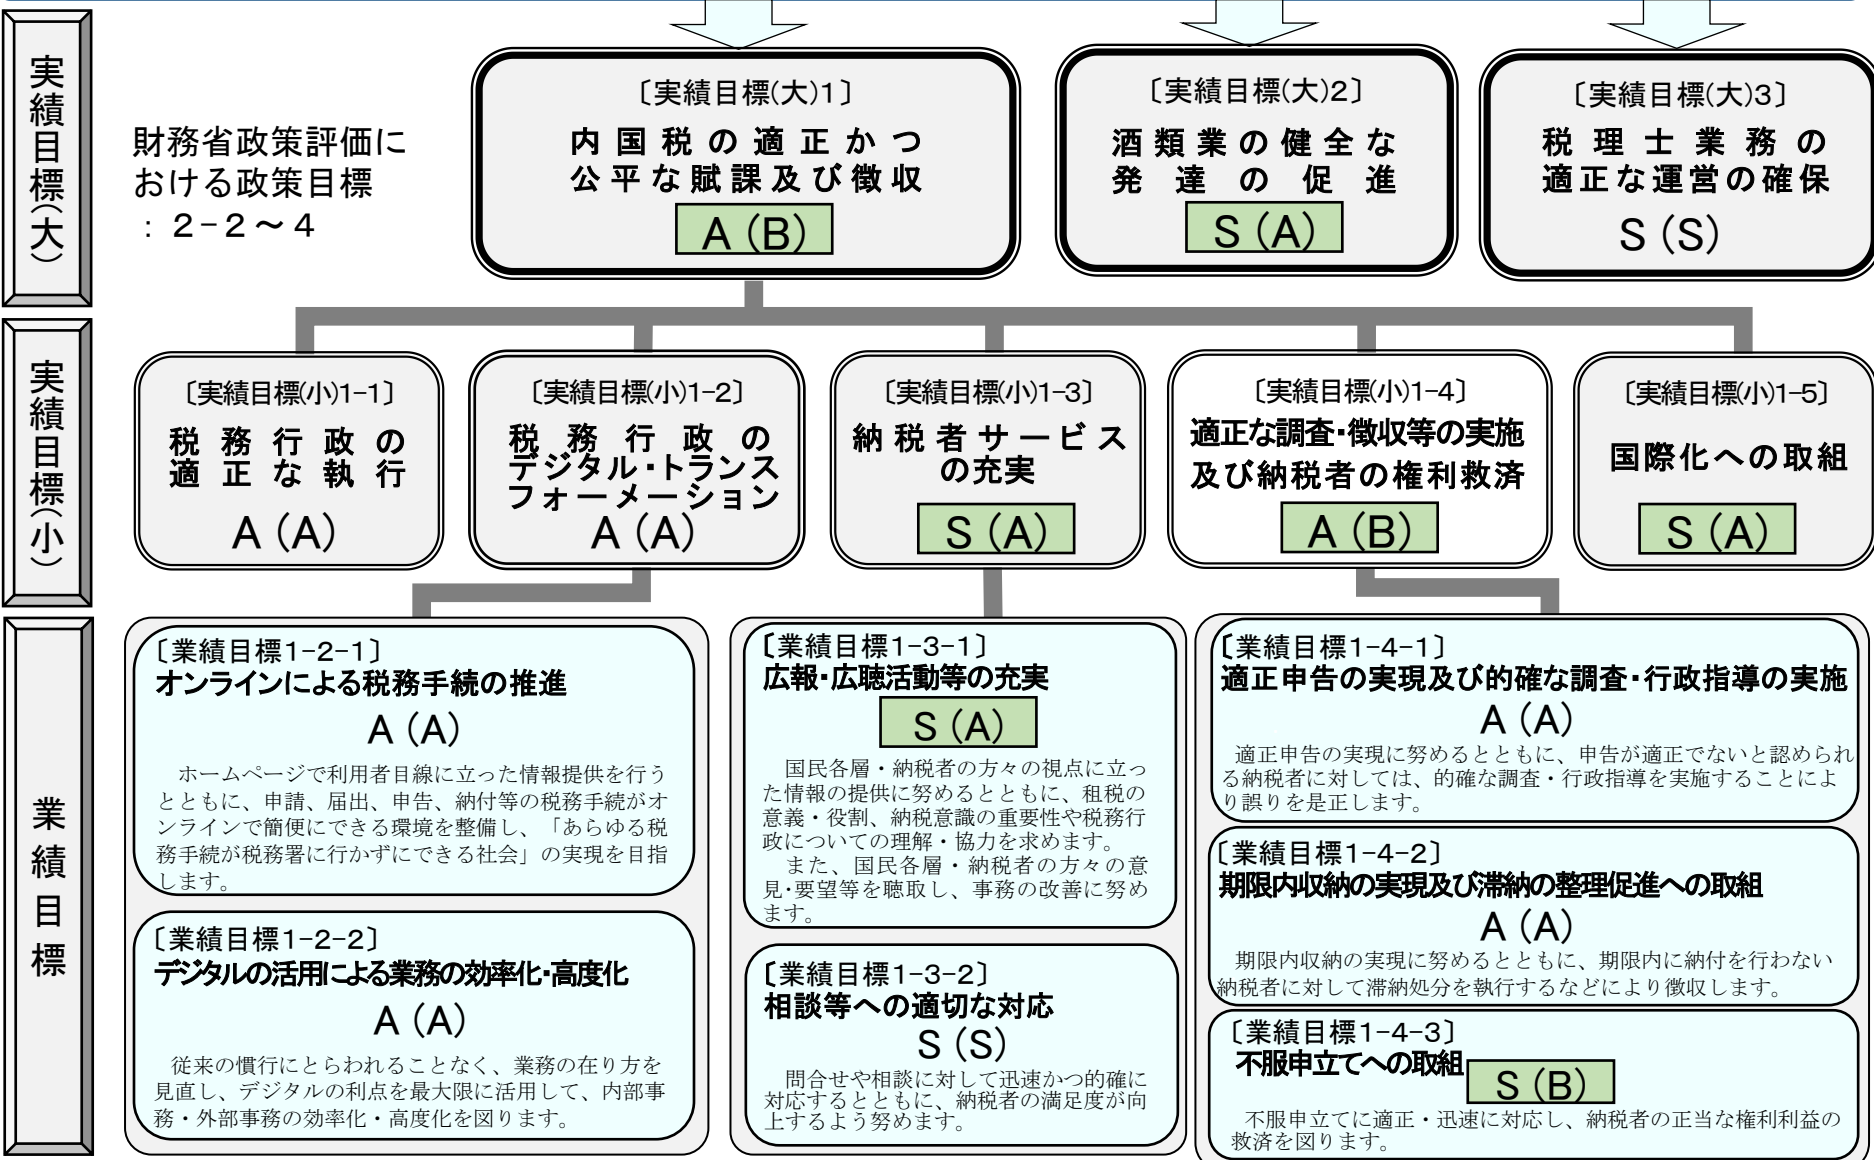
実績目標(大)

財務省政策評価における政策目標：2－2～4

〔実績目標(大)1〕
内国税の適正かつ公平な賦課及び徴収
A (B)

〔実績目標(大)2〕
酒類業の健全な発達の促進
S (A)

〔実績目標(大)3〕
税理士業務の適正な運営の確保
S (S)

実績目標(小)

〔実績目標(小)1-1〕
税務行政の適正な執行
A (A)

〔実績目標(小)1-2〕
税務行政のデジタル・トランスフォーメーション
A (A)

〔実績目標(小)1-3〕
納税者サービスの充実
S (A)

〔実績目標(小)1-4〕
適正な調査・徴収等の実施及び納税者の権利救済
A (B)

〔実績目標(小)1-5〕
国際化への取組
S (A)

業績目標

〔業績目標1-2-1〕
オンラインによる税務手続の推進
A (A)
ホームページで利用者目線に立った情報提供を行うとともに、申請、届出、申告、納付等の税務手続がオンラインで簡便にできる環境を整備し、「あらゆる税務手続が税務署に行かずにできる社会」の実現を目指します。

〔業績目標1-2-2〕
デジタルの活用による業務の効率化・高度化
A (A)
従来の慣行にとらわれることなく、業務の在り方を見直し、デジタルの利点を最大限に活用して、内部事務・外部事務の効率化・高度化を図ります。

〔業績目標1-3-1〕
広報・広聴活動等の充実
S (A)
国民各層・納税者の方々の視点に立った情報の提供に努めるとともに、租税の意義・役割、納税意識の重要性や税務行政についての理解・協力を求めます。
また、国民各層・納税者の方々の意見・要望等を聴取し、事務の改善に努めます。

〔業績目標1-3-2〕
相談等への適切な対応
S (S)
問合せや相談に対して迅速かつ的確に対応するとともに、納税者の満足度が向上するよう努めます。

〔業績目標1-4-1〕
適正申告の実現及び的確な調査・行政指導の実施
A (A)
適正申告の実現に努めるとともに、申告が適正でないと認められる納税者に対しては、的確な調査・行政指導を実施することにより誤りを是正します。

〔業績目標1-4-2〕
期限内収納の実現及び滞納の整理促進への取組
A (A)
期限内収納の実現に努めるとともに、期限内に納付を行わない納税者に対して滞納処分を執行するなどにより徴収します。

〔業績目標1-4-3〕
不服申立てへの取組
S (B)
不服申立てに適正・迅速に対応し、納税者の正当な権利利益の救済を図ります。